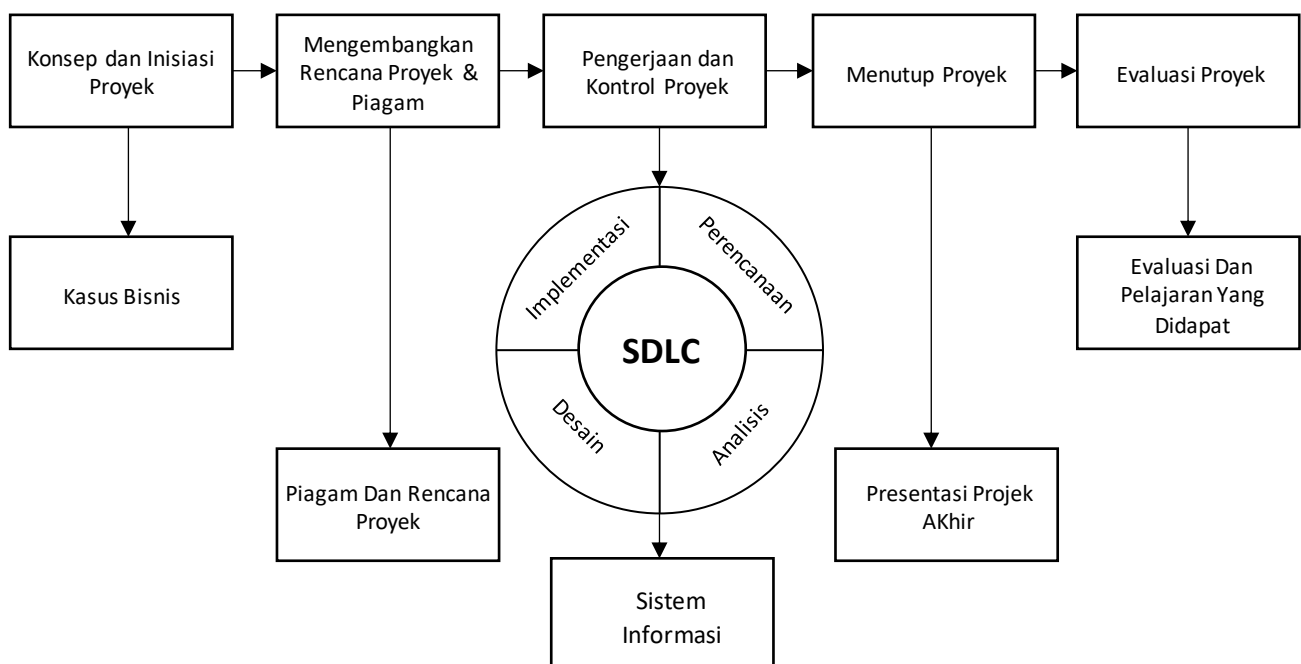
Konsep dan Inisiasi Proyek

Mengembangkan Rencana Proyek & Piagam

Pengerjaan dan Kontrol Proyek

Menutup Proyek

Evaluasi Proyek

Kasus Bisnis

Implementasi

Perencanaan

SDLC

Desain

Analisis

Evaluasi Dan Pelajaran Yang Didapat

Piagam Dan Rencana Proyek

Presentasi Projek AKhir

Sistem Informasi